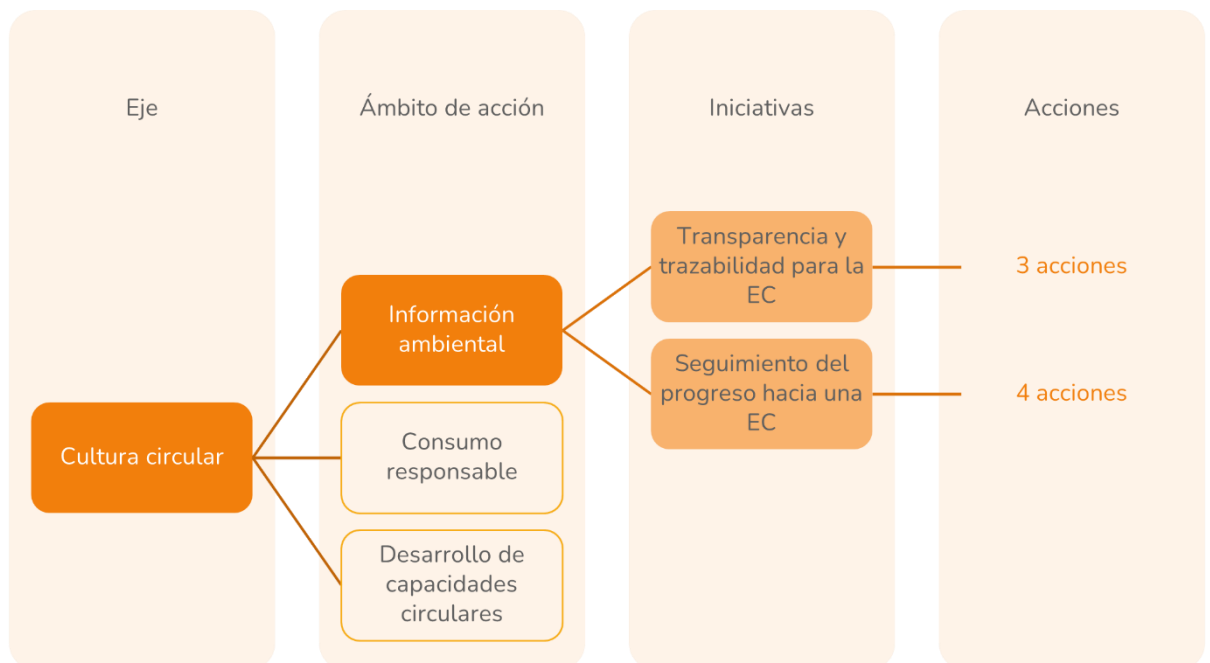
Eje

Ámbito de acción

Iniciativas

Acciones

Cultura circular

Información ambiental

Consumo responsable

Desarrollo de capacidades circulares

Transparencia y trazabilidad para la EC

Seguimiento del progreso hacia una EC

3 acciones

4 acciones